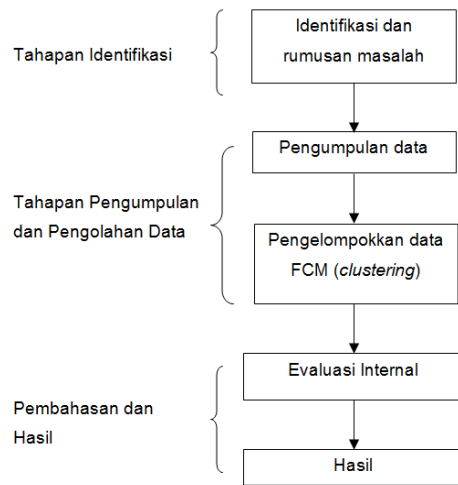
Tahapan Identifikasi

Identifikasi dan rumusan masalah

Tahapan Pengumpulan dan Pengolahan Data

Pengumpulan data

Pengelompokkan data FCM (*clustering*)

Pembahasan dan Hasil

Evaluasi Internal

Hasil